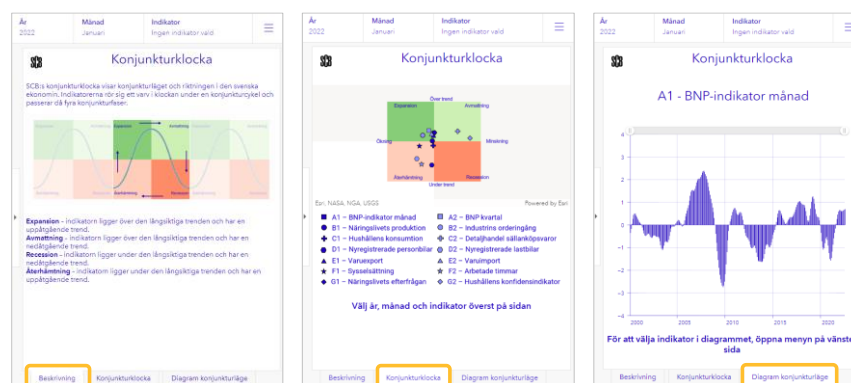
År
2022
Månad
Januari
Indikator
Ingen indikator vald

SCB

Konjunkturklocka

SCB:s konjunkturklocka visar konjunkturläget och riktningen i den svenska ekonomin. Indikatorerna rör sig ett varv i klockan under en konjunkturcykel och passerar då fyra konjunkturfaser.

Expansion
Avmattning
Återhämtning
Recession

Expansion - indikatorn ligger över den långsiktiga trenden och har en uppåtgående trend.
Avmattning - indikatorn ligger över den långsiktiga trenden och har en nedåtgående trend.
Recession - indikatorn ligger under den långsiktiga trenden och har en nedåtgående trend.
Återhämtning - indikatorn ligger under den långsiktiga trenden och har en uppåtgående trend.

Beskrivning
Konjunkturklocka
Diagram konjunkturläge

År
2022
Månad
Januari
Indikator
Ingen indikator vald

SCB

Konjunkturklocka

Över trend
Expansion
Avmattning
Ökande
Minskning
Återhämtning
Recession
Under trend

Esri, NASA, NGA, USGS
Powered by Esri

A1 – BNP-indikator månad
A2 – BNP kvartal
B1 – Näringslivets produktion
B2 – Industrins orderingång
C1 – Hushållens konsumtion
C2 – Detaljhandel sällanköpsvaror
D1 – Nyregistrerade personbilar
D2 – Nyregistrerade lastbilar
E1 – Varuexport
E2 – Varuimport
F1 – Sysselsättning
F2 – Arbetade timmar
G1 – Näringslivets efterfrågan
G2 – Hushållens konfidensindikator

Välj år, månad och indikator överst på sidan

Beskrivning
Konjunkturklocka
Diagram konjunkturläge

År
2022
Månad
Januari
Indikator
Ingen indikator vald

SCB

Konjunkturklocka

A1 - BNP-indikator månad

4
3
2
1
0
-1
-2
-3
2000
2005
2010
2015
2020

För att välja indikator i diagrammet, öppna menyn på vänster sida

Beskrivning
Konjunkturklocka
Diagram konjunkturläge